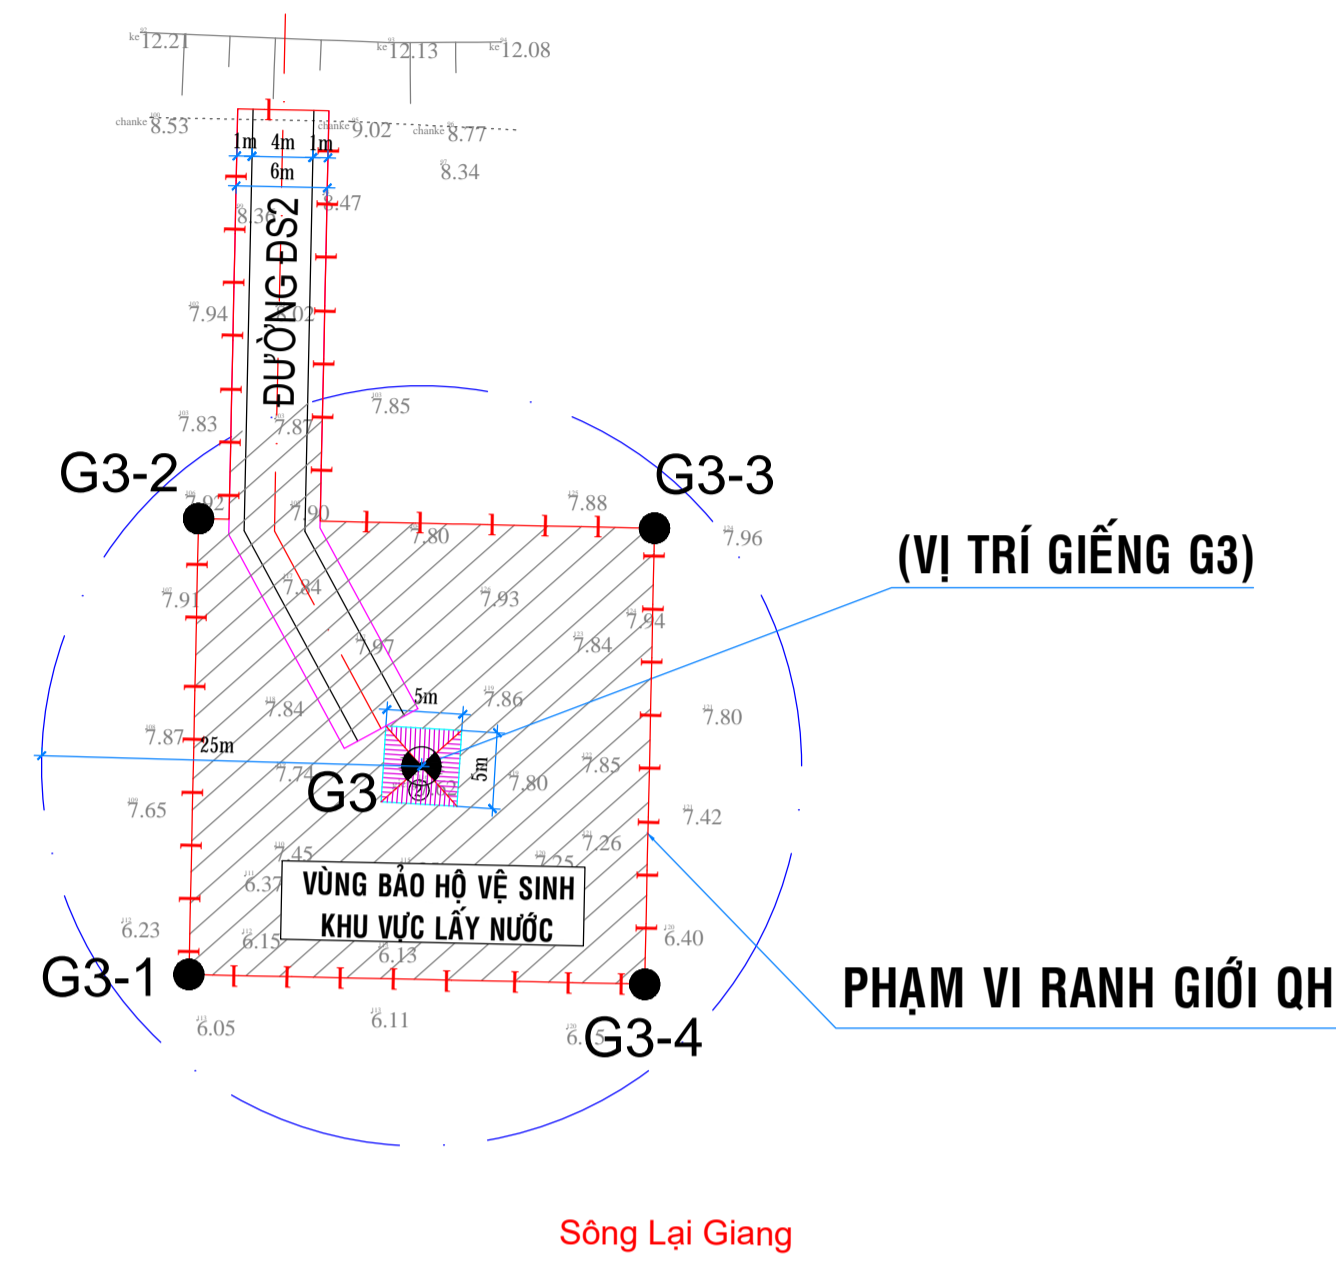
ke 12.21
ke 12.13
ke 12.08
chanke 8.53
chanke 9.02
chanke 8.77
1m 4m 1m
6m
8.34
8.36
8.47
ĐƯỜNG DS2
7.94
8.02
7.83
7.85
7.87
G3-2
G3-3
7.92
7.90
7.88
7.80
7.96
(VỊ TRÍ GIẾNG G3)
7.91
7.84
7.93
7.94
7.97
7.84
5m
7.84
7.86
7.80
7.87
25m
7.85
5m
G3
7.74
7.80
7.65
7.42
7.26
7.45
7.25
6.37
VÙNG BẢO HỘ VỆ SINH KHU VỰC LẤY NƯỚC
6.23
6.15
6.13
6.40
G3-1
PHẠM VI RANH GIỚI QH
6.05
6.11
6.5
G3-4
Sông Lại Giang